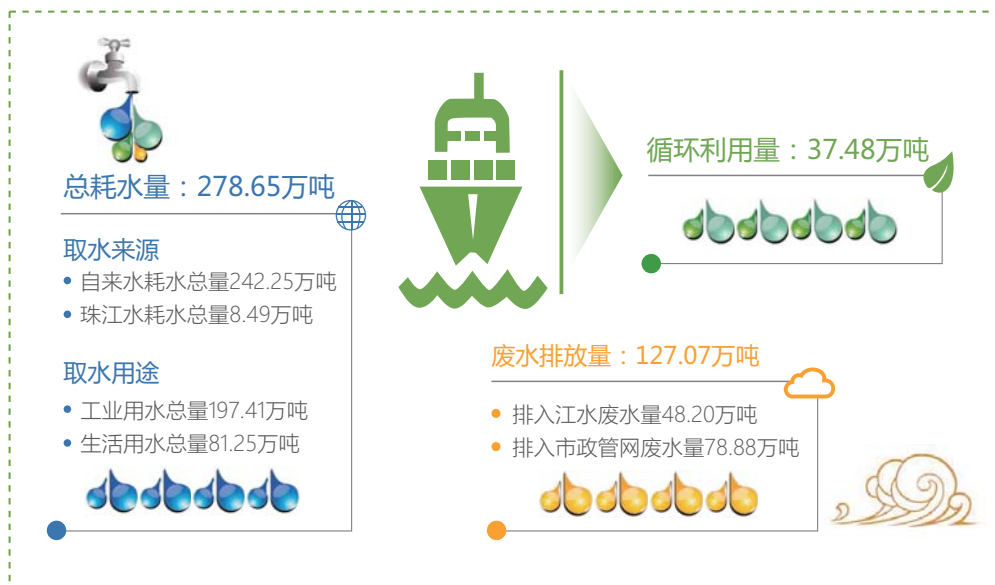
总耗水量：278.65万吨

取水来源
• 自来水耗水总量242.25万吨
• 珠江水耗水总量8.49万吨

取水用途
• 工业用水总量197.41万吨
• 生活用水总量81.25万吨

循环利用量：37.48万吨

废水排放量：127.07万吨
• 排入江水废水量48.20万吨
• 排入市政管网废水量78.88万吨